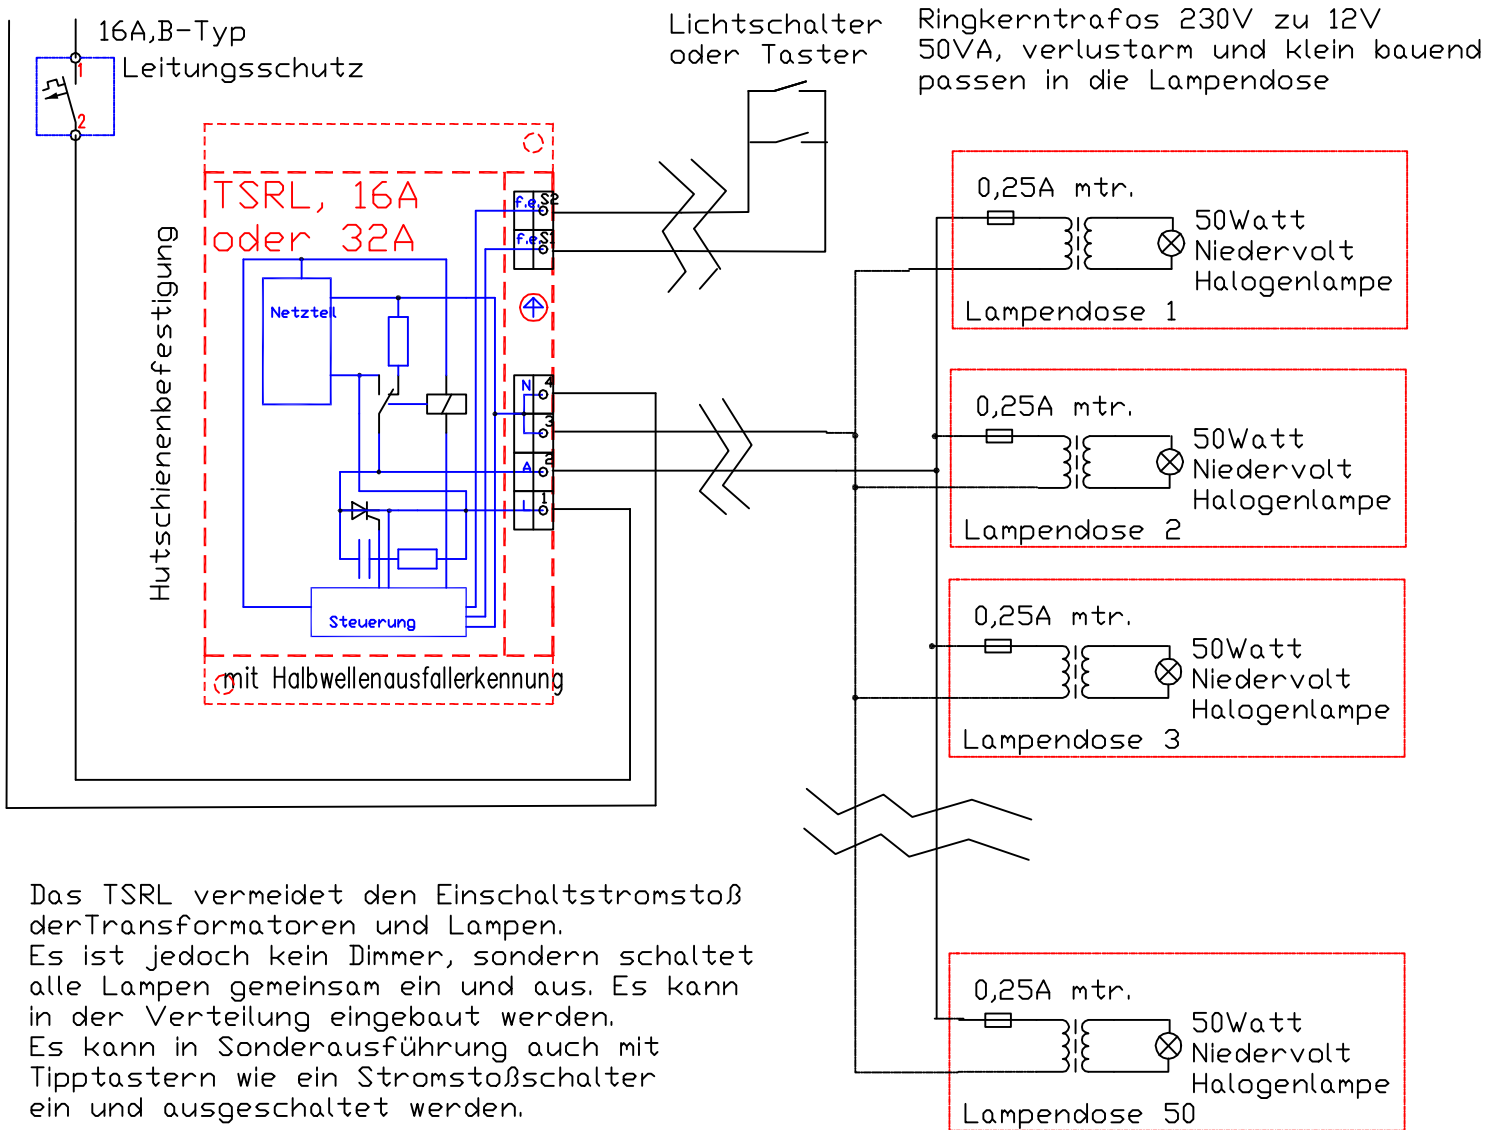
16A,B-Typ
Leitungsschutz
1
2

Lichtschalter oder Taster

Ringkerntrafos 230V zu 12V 50VA, verlustarm und klein bauend passen in die Lampendose

TSRL, 16A oder 32A

Netzteil

Steuerung

f.e. S2
f.e. S1
N 4
3
A 2
L 1

Hutschienenbefestigung

mit Halbwellenausfallerkennung

0,25A mtr.
50Watt Niedervolt Halogenlampe
Lampendose 1

0,25A mtr.
50Watt Niedervolt Halogenlampe
Lampendose 2

0,25A mtr.
50Watt Niedervolt Halogenlampe
Lampendose 3

0,25A mtr.
50Watt Niedervolt Halogenlampe
Lampendose 50

Das TSRL vermeidet den Einschaltstromstoß derTransformatoren und Lampen.
Es ist jedoch kein Dimmer, sondern schaltet alle Lampen gemeinsam ein und aus. Es kann in der Verteilung eingebaut werden.
Es kann in Sonderausführung auch mit Tipptastern wie ein Stromstoßschalter ein und ausgeschaltet werden.